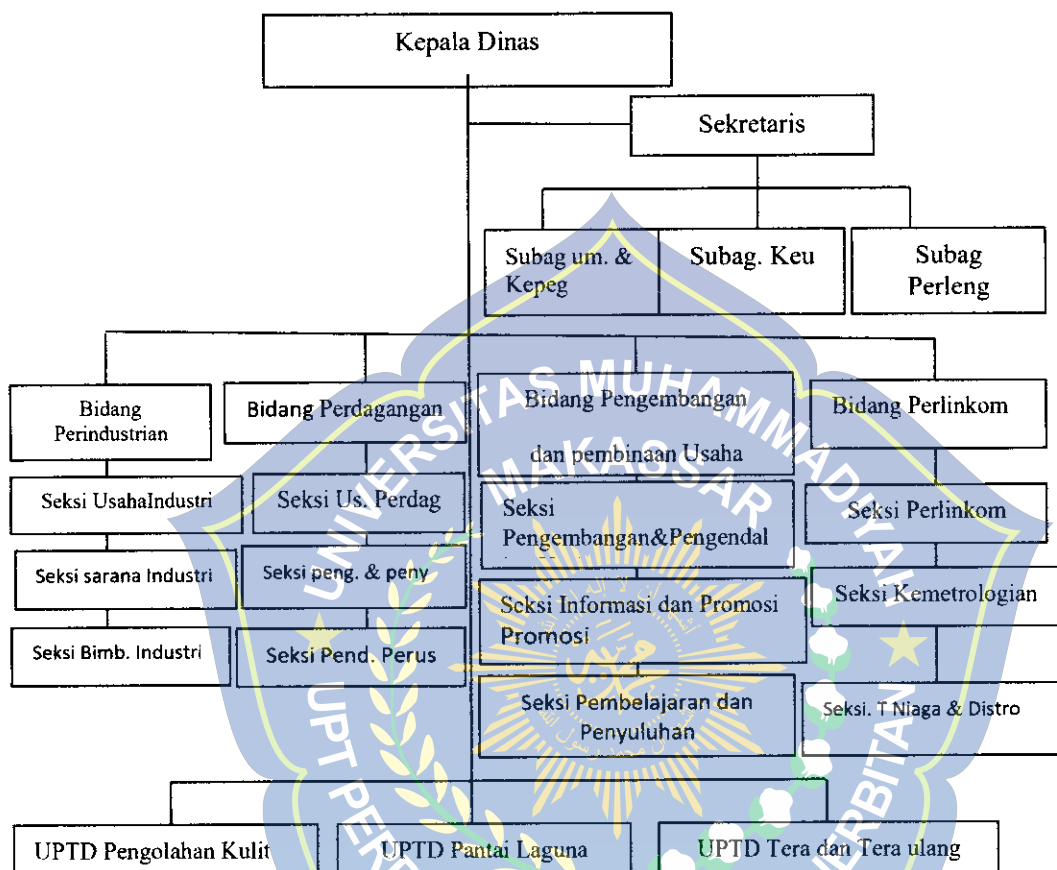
Kepala Dinas

Sekretaris

Subag um. & Kepeg

Subag. Keu

Subag Perleng

Bidang Perindustrian

Seksi UsahaIndustri

Seksi sarana Industri

Seksi Bimb. Industri

Bidang Perdagangan

Seksi Us. Perdag

Seksi peng. & peny

Seksi Pend. Perus

Bidang Pengembangan dan pembinaan Usaha

Seksi Pengembangan&Pengendal

Seksi Informasi dan Promosi Promosi

Seksi Pembelajaran dan Penyuluhan

Bidang Perlinkom

Seksi Perlinkom

Seksi Kemetrologian

Seksi. T Niaga & Distro

UPTD Pengolahan Kulit

UPTD Pantai Laguna

UPTD Tera dan Tera ulang

UNIVERSITAS MUHAMMADIYAH MAKASSAR

UPT PERPUSTAKAAN DAN PENERBITAN